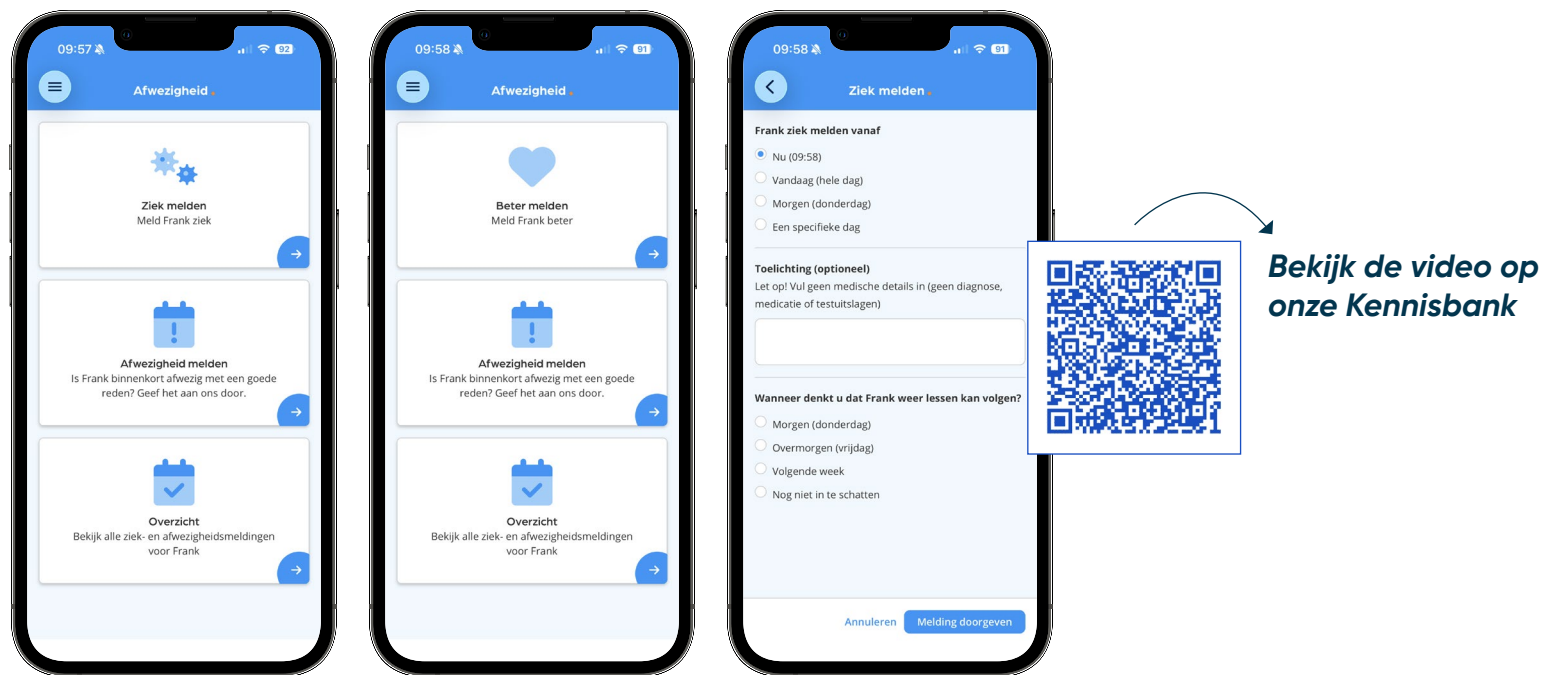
09:57 92

Afwezigheid

Ziek melden
Meld Frank ziek

Afwezigheid melden
Is Frank binnenkort afwezig met een goede reden? Geef het aan ons door.

Overzicht
Bekijk alle ziek- en afwezigheidsmeldingen voor Frank

09:58 91

Afwezigheid

Beter melden
Meld Frank beter

Afwezigheid melden
Is Frank binnenkort afwezig met een goede reden? Geef het aan ons door.

Overzicht
Bekijk alle ziek- en afwezigheidsmeldingen voor Frank

09:58 91

Ziek melden

Frank ziek melden vanaf

Nu (09:58)
Vandaag (hele dag)
Morgen (donderdag)
Een specifieke dag

Toelichting (optioneel)
Let op! Vul geen medische details in (geen diagnose, medicatie of testuitslagen)

Wanneer denkt u dat Frank weer lessen kan volgen?

Morgen (donderdag)
Overmorgen (vrijdag)
Volgende week
Nog niet in te schatten

Annuleren
Melding doorgeven

Bekijk de video op onze Kennisbank